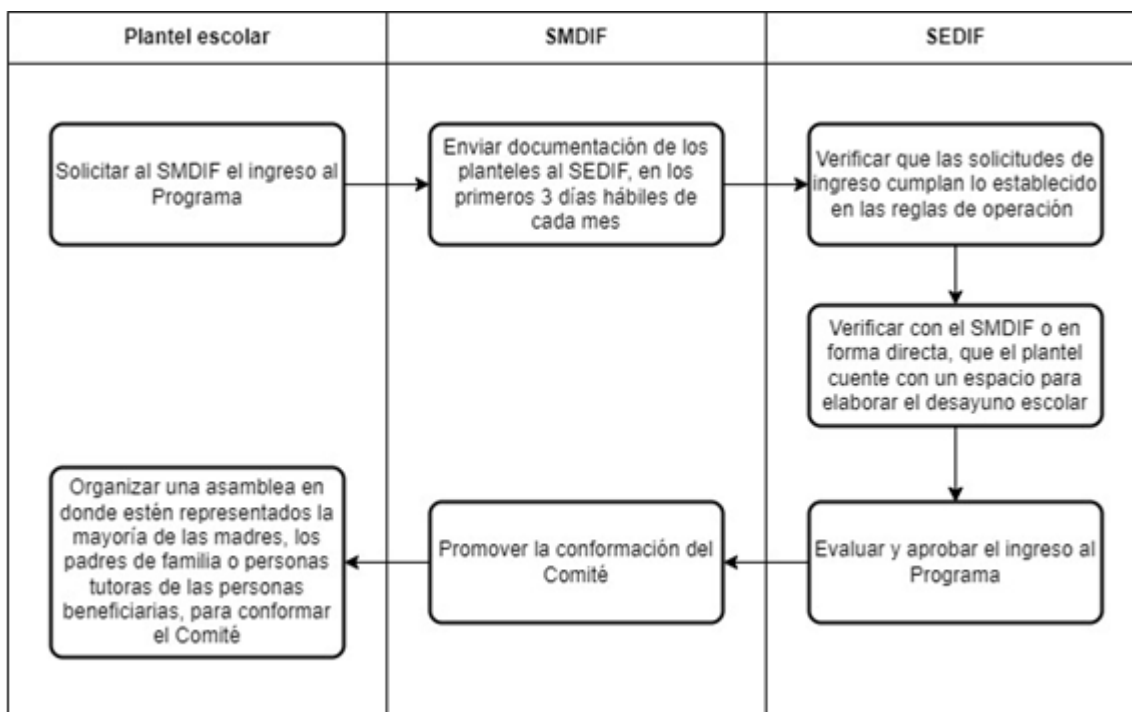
| Plantel escolar | SMDIF | SEDIF |
|---|---|---|

Solicitar al SMDIF el ingreso al Programa

Enviar documentación de los planteles al SEDIF, en los primeros 3 días hábiles de cada mes

Verificar que las solicitudes de ingreso cumplan lo establecido en las reglas de operación

Verificar con el SMDIF o en forma directa, que el plantel cuente con un espacio para elaborar el desayuno escolar

Evaluar y aprobar el ingreso al Programa

Promover la conformación del Comité

Organizar una asamblea en donde estén representados la mayoría de las madres, los padres de familia o personas tutoras de las personas beneficiarias, para conformar el Comité